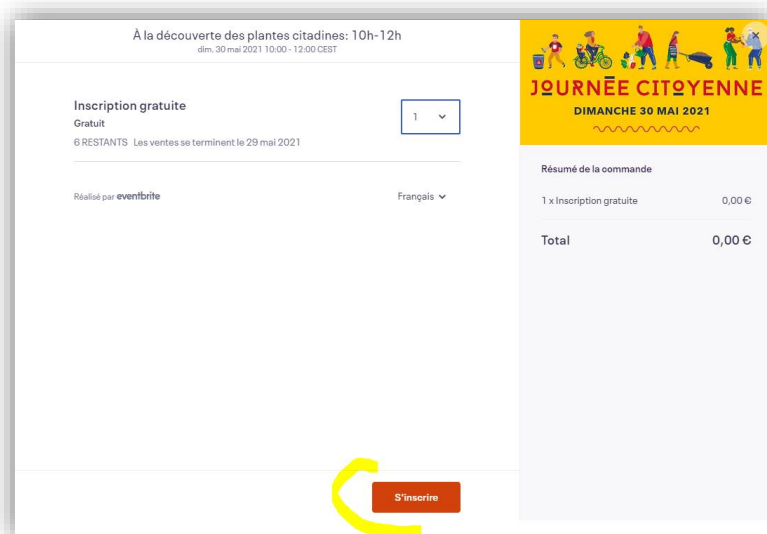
À la découverte des plantes citadines: 10h-12h
dim. 30 mai 2021 10:00 - 12:00 CEST

Inscription gratuite
Gratuit
6 RESTANTS Les ventes se terminent le 29 mai 2021

1

Réalisé par eventbrite

Français

S'inscrire

JOURNÉE CITOYENNE
DIMANCHE 30 MAI 2021

Résumé de la commande

| 1 x Inscription gratuite | 0,00 € |
|---|---|
| Total | 0,00 € |